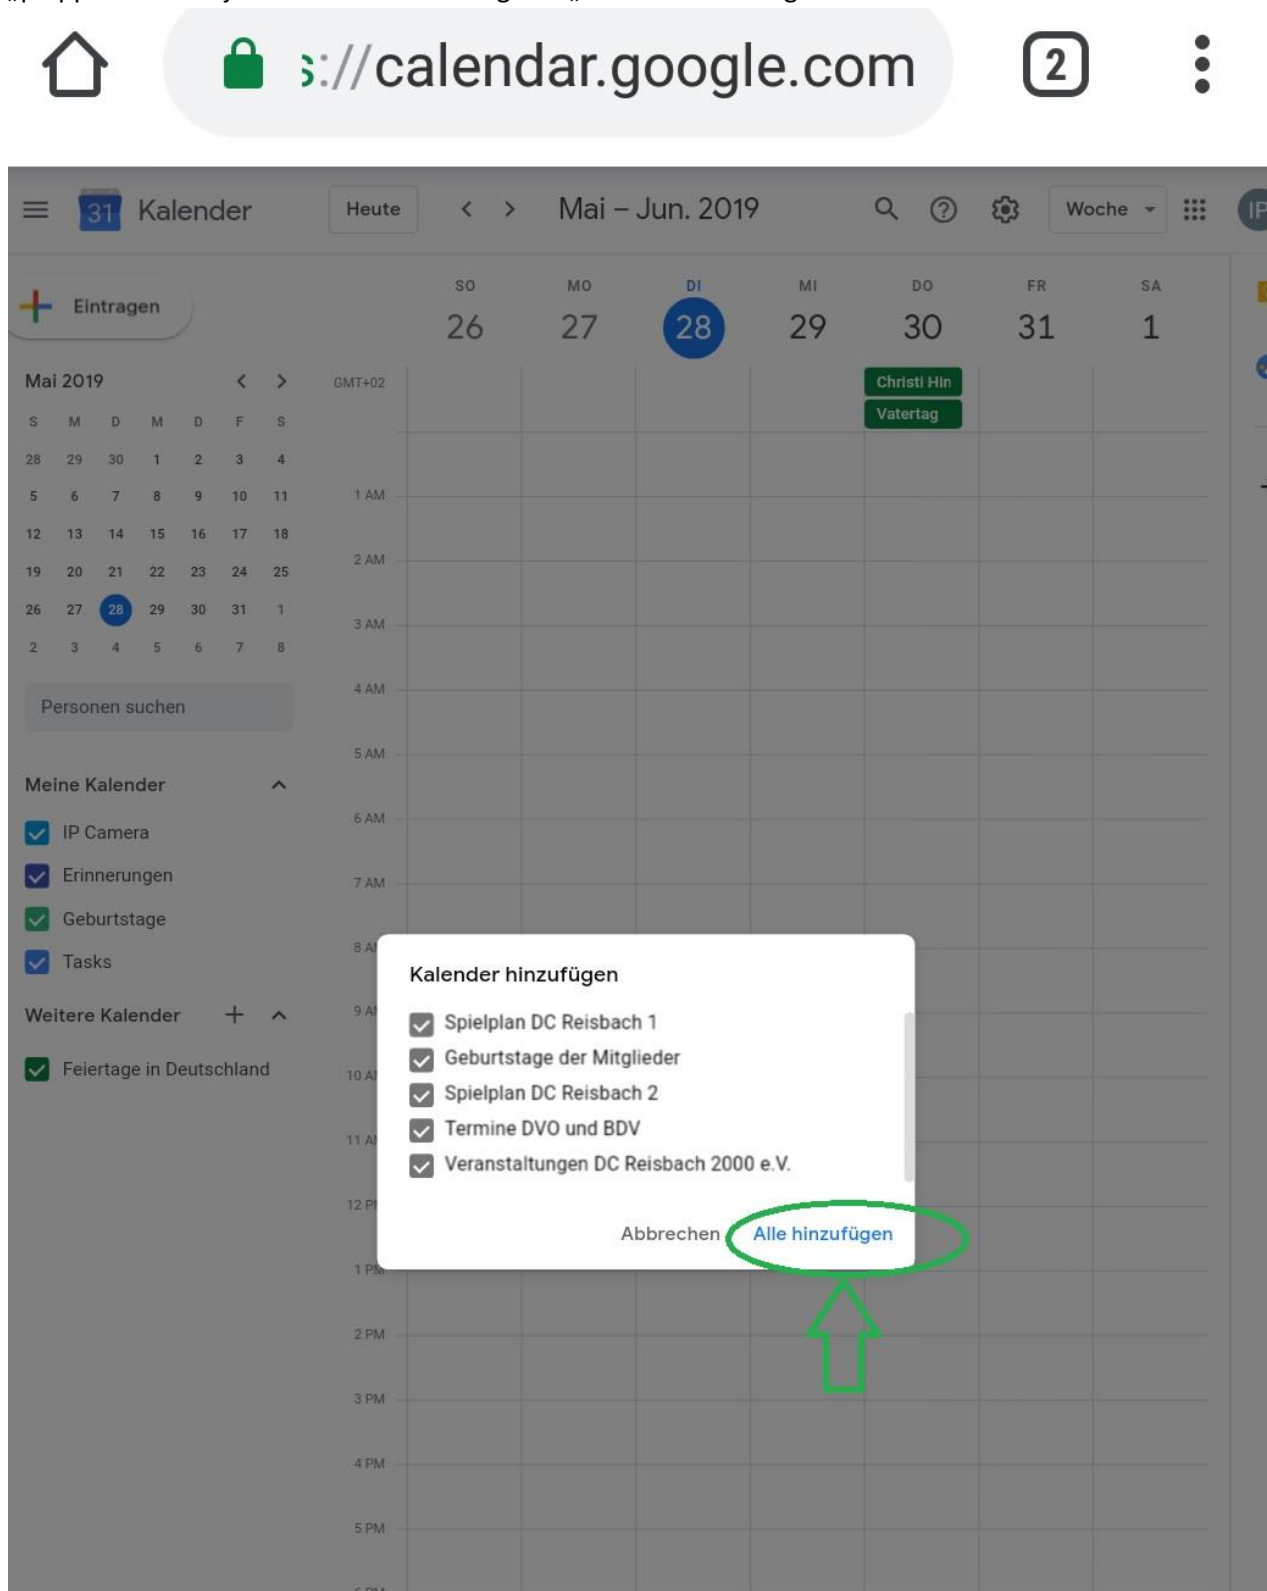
s://calendar.google.com

2

31 Kalender

Heute

Mai – Jun. 2019

Woche

IP

Eintragen

SO 26
MO 27
DI 28
MI 29
DO 30
FR 31
SA 1

Christi Him
Vatertag

Mai 2019

| S | M | D | M | D | F | S |
|---|---|---|---|---|---|---|
| 28 | 29 | 30 | 1 | 2 | 3 | 4 |
| 5 | 6 | 7 | 8 | 9 | 10 | 11 |
| 12 | 13 | 14 | 15 | 16 | 17 | 18 |
| 19 | 20 | 21 | 22 | 23 | 24 | 25 |
| 26 | 27 | 28 | 29 | 30 | 31 | 1 |
| 2 | 3 | 4 | 5 | 6 | 7 | 8 |

GMT+02

1 AM
2 AM
3 AM
4 AM
5 AM
6 AM
7 AM
8 AM
9 AM
10 AM
11 AM
12 PM
1 PM
2 PM
3 PM
4 PM
5 PM

Personen suchen

Meine Kalender

IP Camera
Erinnerungen
Geburtstage
Tasks

Weitere Kalender

Feiertage in Deutschland

Kalender hinzufügen

Spielplan DC Reisbach 1
Geburtstage der Mitglieder
Spielplan DC Reisbach 2
Termine DVO und BDV
Veranstaltungen DC Reisbach 2000 e.V.

Abbrechen
Alle hinzufügen